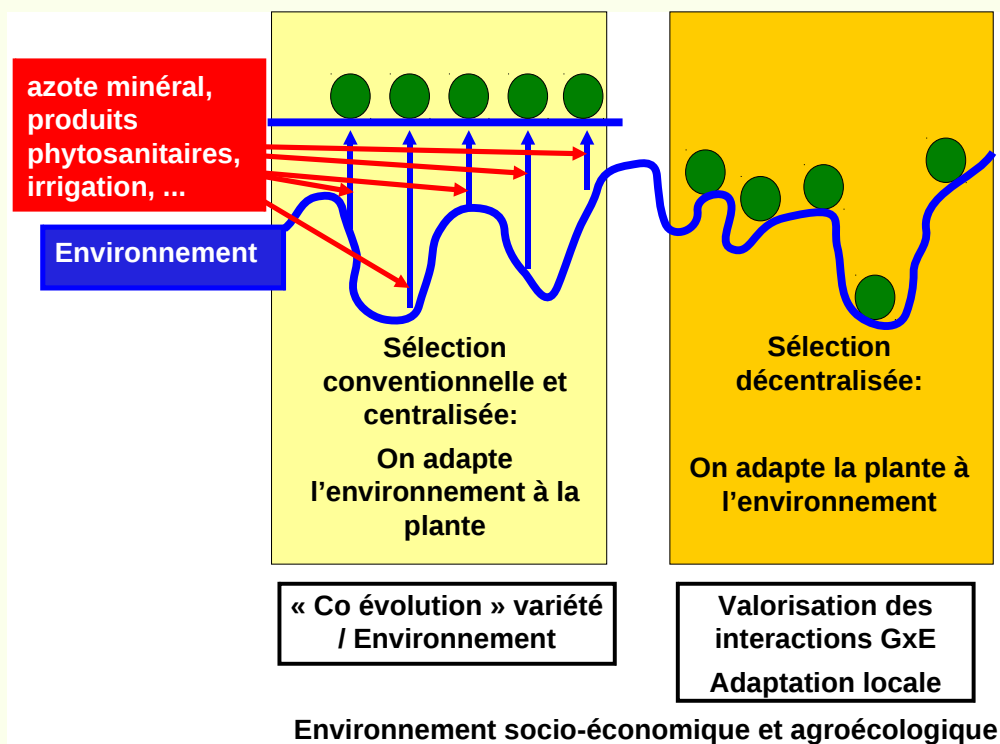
azote minéral, produits phytosanitaires, irrigation, ...

Environnement

Sélection conventionnelle et centralisée:

On adapte l'environnement à la plante

Sélection décentralisée:

On adapte la plante à l'environnement

« Co évolution » variété / Environnement

Valorisation des interactions GxE

Adaptation locale

Environnement socio-économique et agroécologique